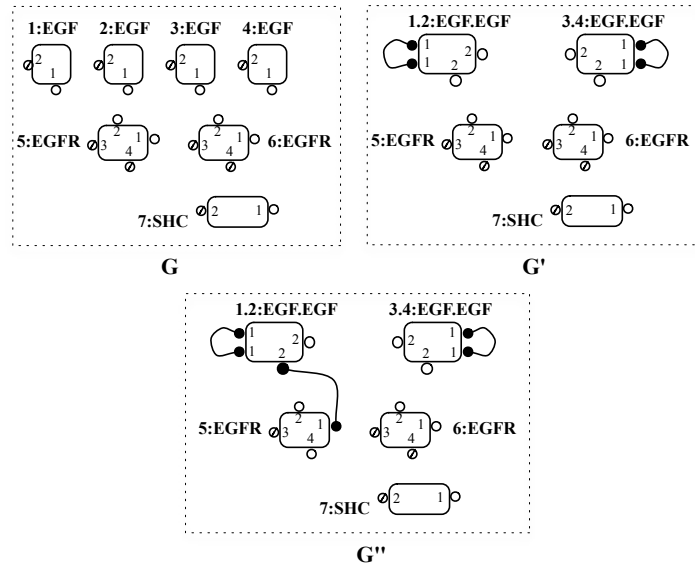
1:EGF 2:EGF 3:EGF 4:EGF

2 1 2 1 2 1 2 1

5:EGFR 2 1 3 4 2 1 3 4 6:EGFR

7:SHC 2 1

G

1.2:EGF.EGF 3.4:EGF.EGF

1 2 1 2 2 1 2 1

5:EGFR 2 1 3 4 2 1 3 4 6:EGFR

7:SHC 2 1

G'

1.2:EGF.EGF 3.4:EGF.EGF

1 2 1 2 2 1 2 1

5:EGFR 2 1 3 4 2 1 3 4 6:EGFR

7:SHC 2 1

G''